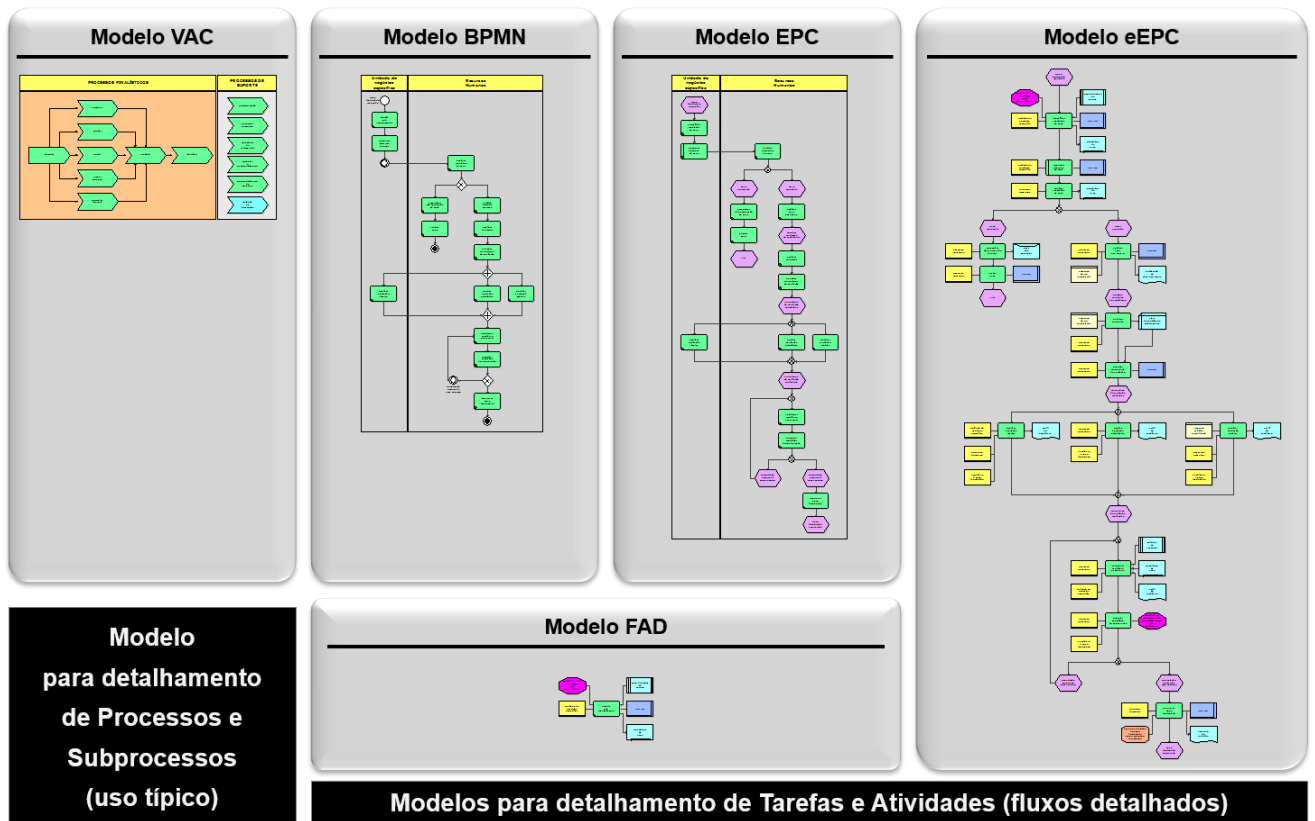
Modelo VAC

PROCESSOS FINALÍSTICOS

PROCESSOS DE SUPORTE

Modelo BPMN

Unidade de negócios específica

Recursos Humanos

Modelo EPC

Unidade de negócios específica

Recursos Humanos

Modelo eEPC

Modelo para detalhamento de Processos e Subprocessos (uso típico)

Modelo FAD

Modelos para detalhamento de Tarefas e Atividades (fluxos detalhados)